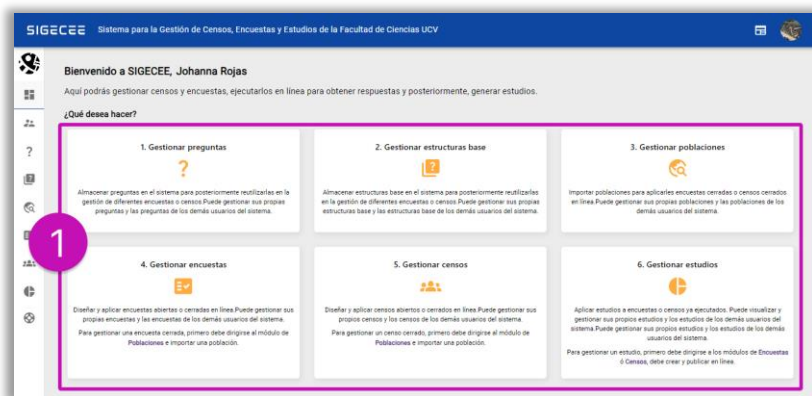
SIGECEE Sistema para la Gestión de Censos, Encuestas y Estudios de la Facultad de Ciencias UCV

Bienvenido a SIGECEE, Johanna Rojas

Aquí podrás gestionar censos y encuestas, ejecutarlos en línea para obtener respuestas y posteriormente, generar estudios.

¿Qué desea hacer?

1

1. Gestionar preguntas

?

Almacenar preguntas en el sistema para posteriormente reutilizarlas en la gestión de diferentes encuestas o censos.Puede gestionar sus propias preguntas y las preguntas de los demás usuarios del sistema.

2. Gestionar estructuras base

Almacenar estructuras base en el sistema para posteriormente reutilizarlas en la gestión de diferentes encuestas o censos.Puede gestionar sus propias estructuras base y las estructuras base de los demás usuarios del sistema.

3. Gestionar poblaciones

Importar poblaciones para aplicarles encuestas cerradas o censos cerrados en línea.Puede gestionar sus propias poblaciones y las poblaciones de los demás usuarios del sistema.

4. Gestionar encuestas

Diseñar y aplicar encuestas abiertas o cerradas en línea.Puede gestionar sus propias encuestas y las encuestas de los demás usuarios del sistema.

Para gestionar una encuesta cerrada, primero debe dirigirse al módulo de Poblaciones e importar una población.

5. Gestionar censos

Diseñar y aplicar censos abiertos o cerrados en línea.Puede gestionar sus propios censos y los censos de los demás usuarios del sistema.

Para gestionar un censo cerrado, primero debe dirigirse al módulo de Poblaciones e importar una población.

6. Gestionar estudios

Aplicar estudios a encuestas o censos ya ejecutados. Puede visualizar y gestionar sus propios estudios y los estudios de los demás usuarios del sistema.Puede gestionar sus propios estudios y los estudios de los demás usuarios del sistema.

Para gestionar un estudio, primero debe dirigirse a los módulos de Encuestas ó Censos, debe crear y publicar en línea.